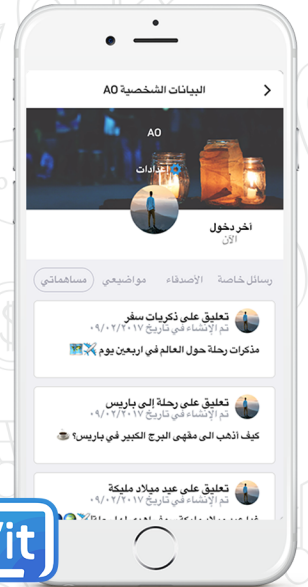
البيانات الشخصية A0

A0

إعدادات

اخر دخول
الآن

رسائل خاصة الأصدقاء مواضيعي مساهماتي

تعليق على ذكريات سفر
تم الإنشاء في تاريخ ٠٩/٠٢/٢٠١٧
مذكرات رحلة حول العالم في اربعين يوم ✈️🗺️

تعليق على رحلة إلى باريس
تم الإنشاء في تاريخ ٠٩/٠٢/٢٠١٧
كيف أذهب الى مقهى البرج الكبير في باريس؟ ☕

تعليق على عيد ميلاد مليكة
تم الإنشاء في تاريخ ٠٩/٠٢/٢٠١٧
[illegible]

it